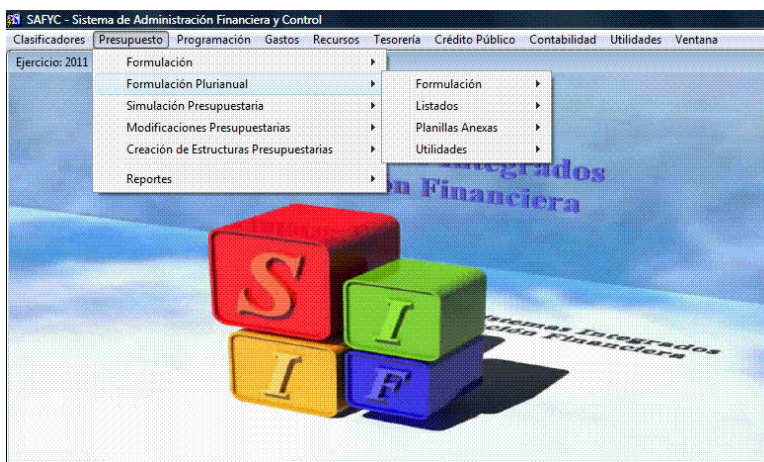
SAFYC - Sistema de Administración Financiera y Control

Clasificadores Presupuesto Programación Gastos Recursos Tesorería Crédito Público Contabilidad Utilidades Ventana

Ejercicio: 2011

Formulación
Formulación Plurianual
Simulación Presupuestaria
Modificaciones Presupuestarias
Creación de Estructuras Presupuestarias
Reportes

Formulación
Listados
Planillas Anexas
Utilidades

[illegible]egrados
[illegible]n Financiera

S
I
I
F

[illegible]stemas Integrados
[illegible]ción Financiera